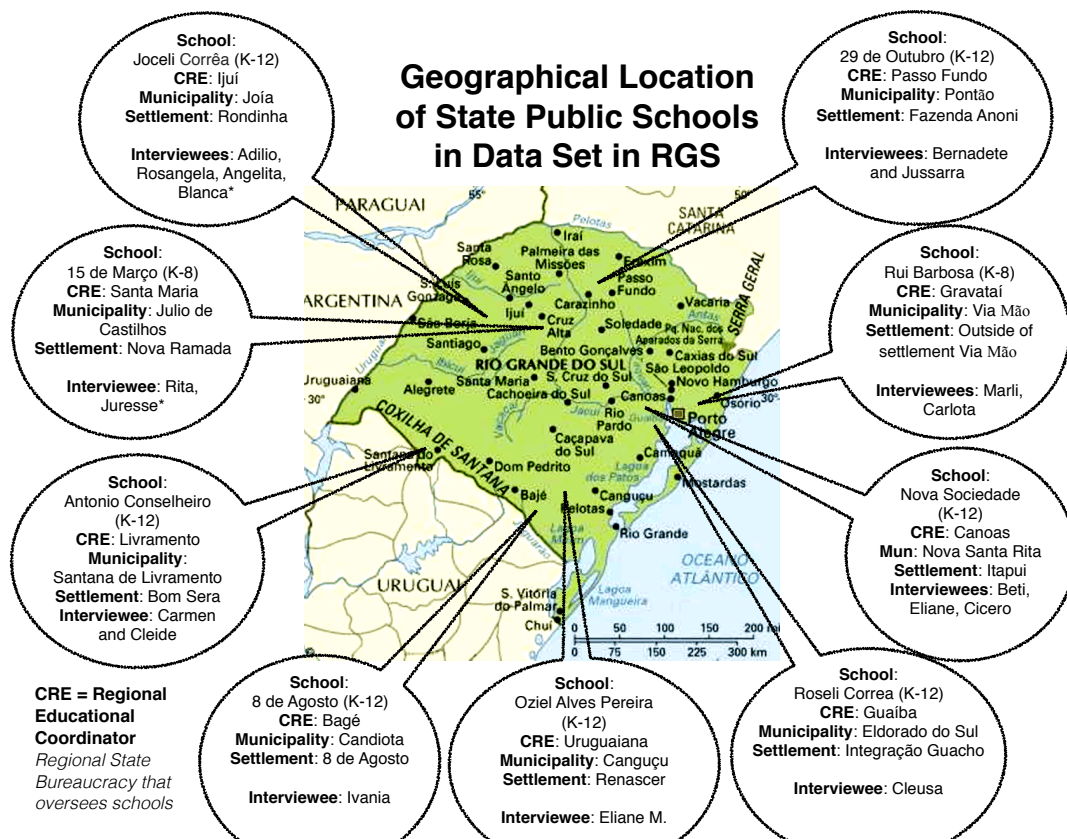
Geographical Location of State Public Schools in Data Set in RGS

School: Joceli Corrêa (K-12)
CRE: Ijuí
Municipality: Joía
Settlement: Rondinha

Interviewees: Adilio, Rosangela, Angelita, Blanca*

School: 29 de Outubro (K-12)
CRE: Passo Fundo
Municipality: Pontão
Settlement: Fazenda Anoni

Interviewees: Bernadete and Jussarra

School: 15 de Março (K-8)
CRE: Santa Maria
Municipality: Julio de Castilhos
Settlement: Nova Ramada

Interviewee: Rita, Juresse*

School: Rui Barbosa (K-8)
CRE: Gravataí
Municipality: Via Mão
Settlement: Outside of settlement Via Mão

Interviewees: Marli, Carlota

School: Antonio Conselheiro (K-12)
CRE: Livramento
Municipality: Santana de Livramento
Settlement: Bom Sera
Interviewee: Carmen and Cleide

School: Nova Sociedade (K-12)
CRE: Canoas
Mun: Nova Santa Rita
Settlement: Itapui
Interviewees: Beti, Eliane, Cicero

PARAGUAI
ARGENTINA
URUGUAI
SANTA CATARINA
RIO GRANDE DO SUL
COXILHA DE SANTANA
SERRA GERAL
OCEANO ATLÂNTICO
Pelotas
Iraí
Palmeira das Missões
Erexim
Santa Rosa
Santo Ângelo
Passo Fundo
S. Luís Gonzaga
Vacaria
Carazinho
Ijuí
Cruz Alta
São Borja
Soledade
Pq. Nac. dos Aparados da Serra
Santiago
Bento Gonçalves
Caxias do Sul
São Leopoldo
Uruguaiana
Alegrete
Santa Maria
S. Cruz do Sul
Novo Hamburgo
Cachoeira do Sul
Canoas
Osório
Rio Pardo
Porto Alegre
Jacuí
Santana do Livramento
Caçapava do Sul
Camaquã
Dom Pedrito
Lagoa dos Patos
Mostardas
Bajé
Canguçu
Pelotas
Rio Grande
Lagoa Mirim
S. Vitória do Palmar
Lagoa Mangueira
Chuí
55°
50°
30°
0 50 100 150 200 mi
0 75 150 225 300 km

CRE = Regional Educational Coordinator
Regional State Bureaucracy that oversees schools

School: 8 de Agosto (K-12)
CRE: Bagé
Municipality: Candiota
Settlement: 8 de Agosto

Interviewee: Ivania

School: Oziel Alves Pereira (K-12)
CRE: Uruguaiana
Municipality: Canguçu
Settlement: Renascer

Interviewee: Eliane M.

School: Roseli Correa (K-12)
CRE: Guaíba
Municipality: Eldorado do Sul
Settlement: Integração Guacho

Interviewee: Cleusa